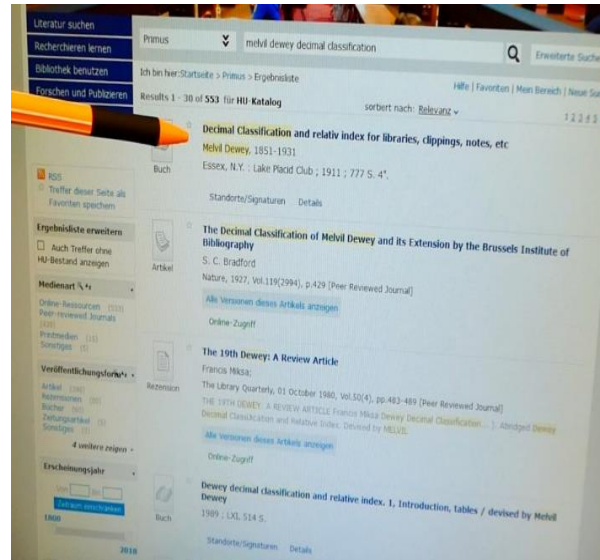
Literatur suchen
Recherchieren lernen
Bibliothek benutzen
Forschen und Publizieren

Primus
melvil dewey decimal classification
Erweiterte Suche

Ich bin hier: Startseite > Primus > Ergebnisliste
Hilfe | Favoriten | Mein Bereich | Neue Suche

Results 1 - 30 of 553 für HU-Katalog
sortiert nach: Relevanz
1 2 3 4 5

RSS
Treffer dieser Suche als Favoriten speichern

Ergebnisliste erweitern
Auch Treffer ohne HU-Bestand anzeigen

Medienart
Online-Ressourcen
Peer-reviewed Journals
Printmedien
Sonstiges

Veröffentlichungsform
Artikel
Rezensionen
Bücher
Zeitungsartikel
Sonstiges
4 weitere zeigen

Erscheinungsjahr
Von
bis
Zeitraum einschränken
1800
2018

Buch
Decimal Classification and relativ index for libraries, clippings, notes, etc
Melvil Dewey, 1851-1931
Essex, N.Y. : Lake Placid Club ; 1911 ; 777 S. 4°.
Standorte/Signaturen Details

Artikel
The Decimal Classification of Melvil Dewey and its Extension by the Brussels Institute of Bibliography
S. C. Bradford
Nature, 1927, Vol.119(2994), p.429 [Peer Reviewed Journal]
Alle Versionen dieses Artikels anzeigen
Online-Zugriff

Rezension
The 19th Dewey: A Review Article
Francis Miksa;
The Library Quarterly, 01 October 1980, Vol.50(4), pp.483-489 [Peer Reviewed Journal]
THE 19TH DEWEY: A REVIEW ARTICLE Francis Miksa Dewey Decimal Classification ... Abridged Dewey Decimal Classification and Relative Index. Devised by MELVIL
Alle Versionen dieses Artikels anzeigen
Online-Zugriff

Buch
Dewey decimal classification and relative index. 1, Introduction, tables / devised by Melvil Dewey
1989 ; LXL 514 S.
Standorte/Signaturen Details